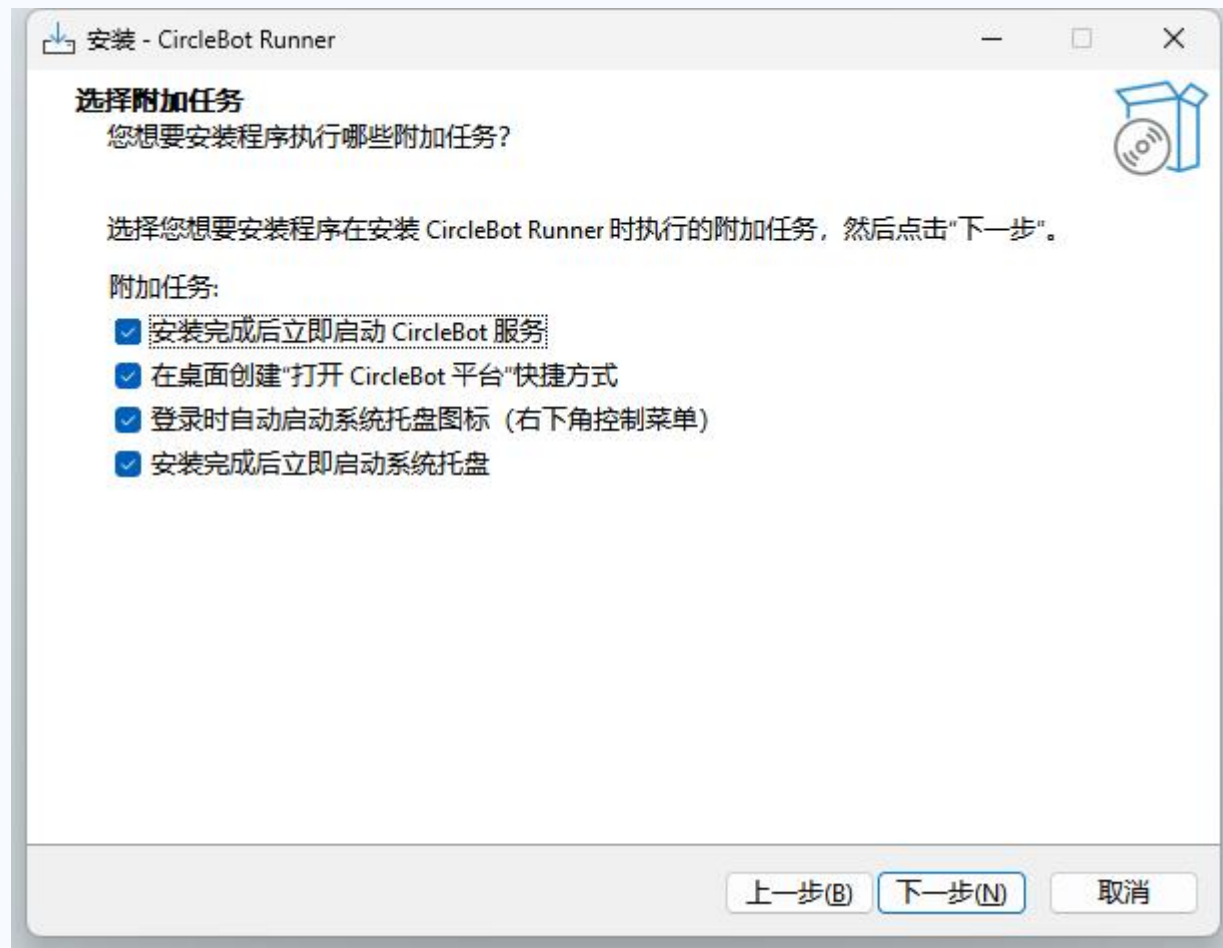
安装 - CircleBot Runner

选择附加任务
您想要安装程序执行哪些附加任务?

选择您想要安装程序在安装 CircleBot Runner 时执行的附加任务，然后点击"下一步"。

附加任务:
安装完成后立即启动 CircleBot 服务
在桌面创建"打开 CircleBot 平台"快捷方式
登录时自动启动系统托盘图标（右下角控制菜单）
安装完成后立即启动系统托盘

上一步(B) 下一步(N) 取消